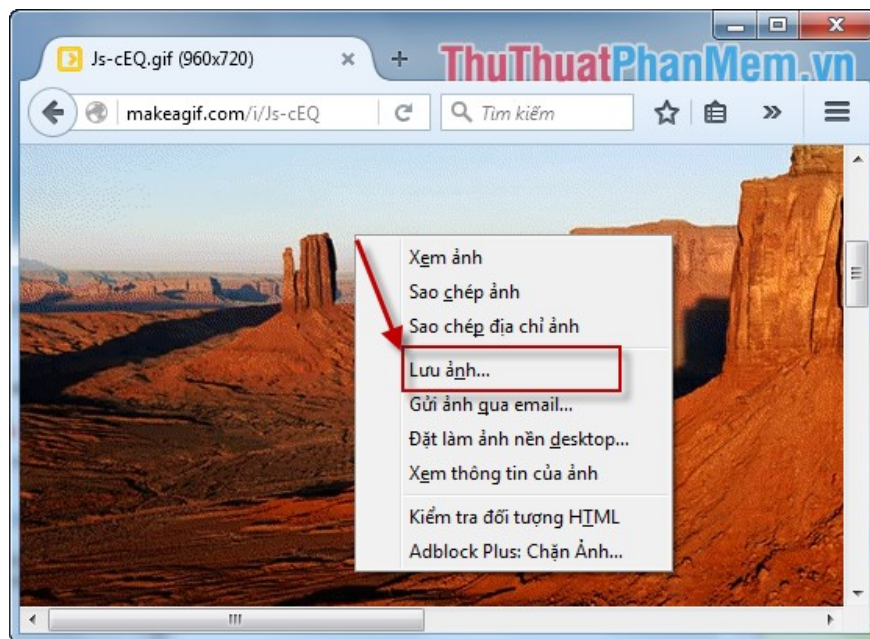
Js-cEQ.gif (960x720)

ThuThuatPhanMem.vn

makeagif.com/i/Js-cEQ

Tìm kiếm

Xem ảnh
Sao chép ảnh
Sao chép địa chỉ ảnh
Lưu ảnh...
Gửi ảnh qua email...
Đặt làm ảnh nền desktop...
Xem thông tin của ảnh
Kiểm tra đối tượng HTML
Adblock Plus: Chặn Ảnh...